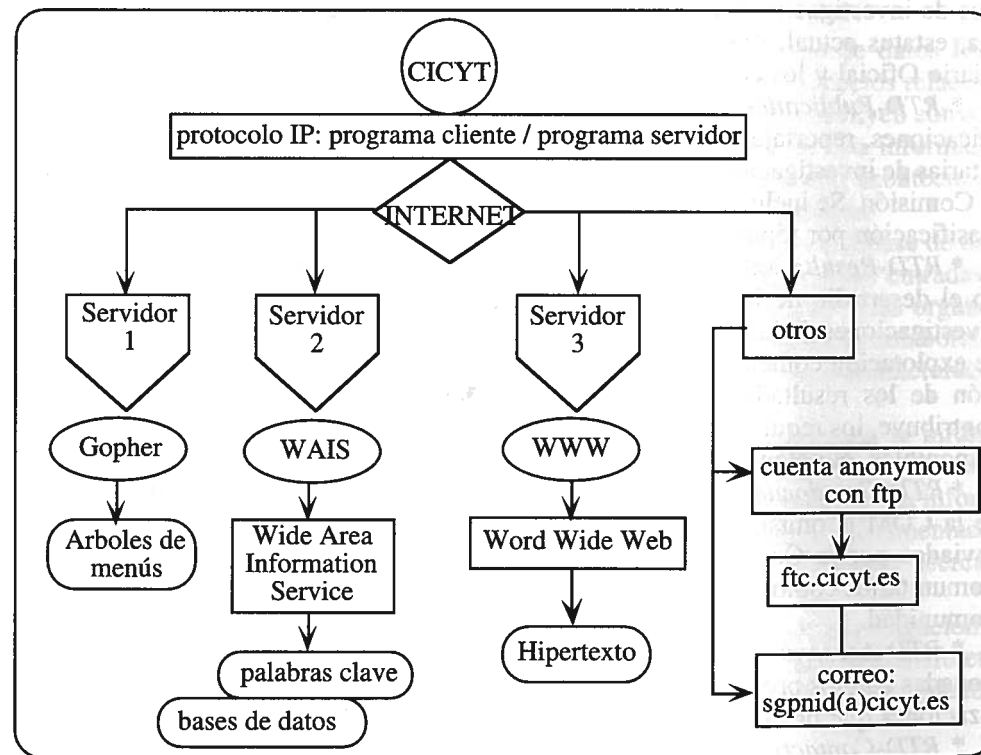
CICYT

protocolo IP: programa cliente / programa servidor

INTERNET

Servidor 1

Servidor 2

Servidor 3

otros

Gopher

WAIS

WWW

Arboles de menús

Wide Area Information Service

Word Wide Web

palabras clave

bases de datos

Hipertexto

cuenta anonymous con ftp

ftc.cicyt.es

correo: sgpnid(a)cicyt.es